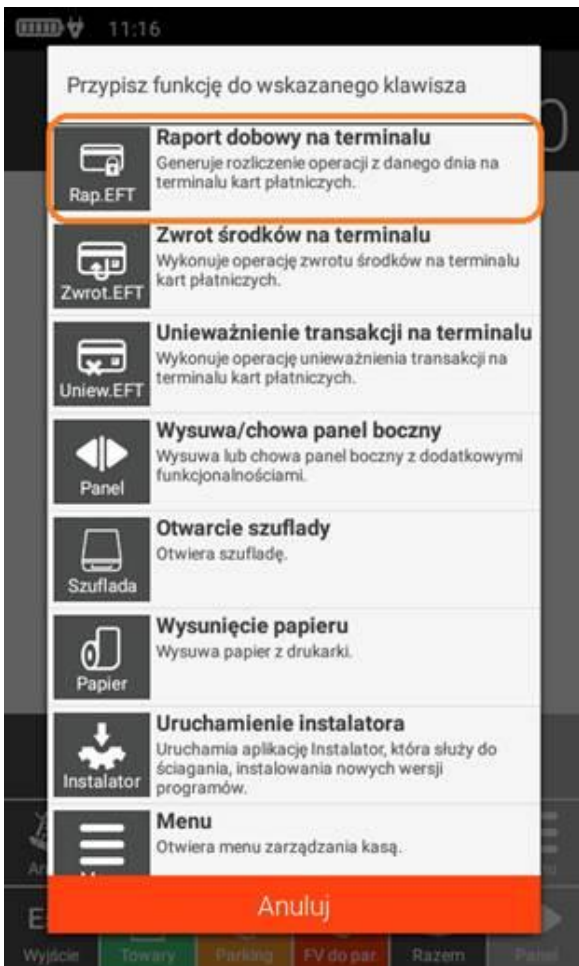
11:16

Przypisz funkcję do wskazanego klawisza

Rap.EFT
Raport dobowy na terminalu
Generuje rozliczenie operacji z danego dnia na terminalu kart płatniczych.

Zwrot.EFT
Zwrot środków na terminalu
Wykonuje operację zwrotu środków na terminalu kart płatniczych.

Uniew.EFT
Unieważnienie transakcji na terminalu
Wykonuje operację unieważnienia transakcji na terminalu kart płatniczych.

Panel
Wysuwa/chowa panel boczny
Wysuwa lub chowa panel boczny z dodatkowymi funkcjonalnościami.

Szuflada
Otwarcie szuflady
Otwiera szufladę.

Papier
Wysunięcie papieru
Wysuwa papier z drukarki.

Instalator
Uruchamienie instalatora
Uruchamia aplikację Instalator, która służy do ściagania, instalowania nowych wersji programów.

Menu
Otwiera menu zarządzania kasą.

Anuluj

Wyjście Towary Parking FV do par Razem Panel